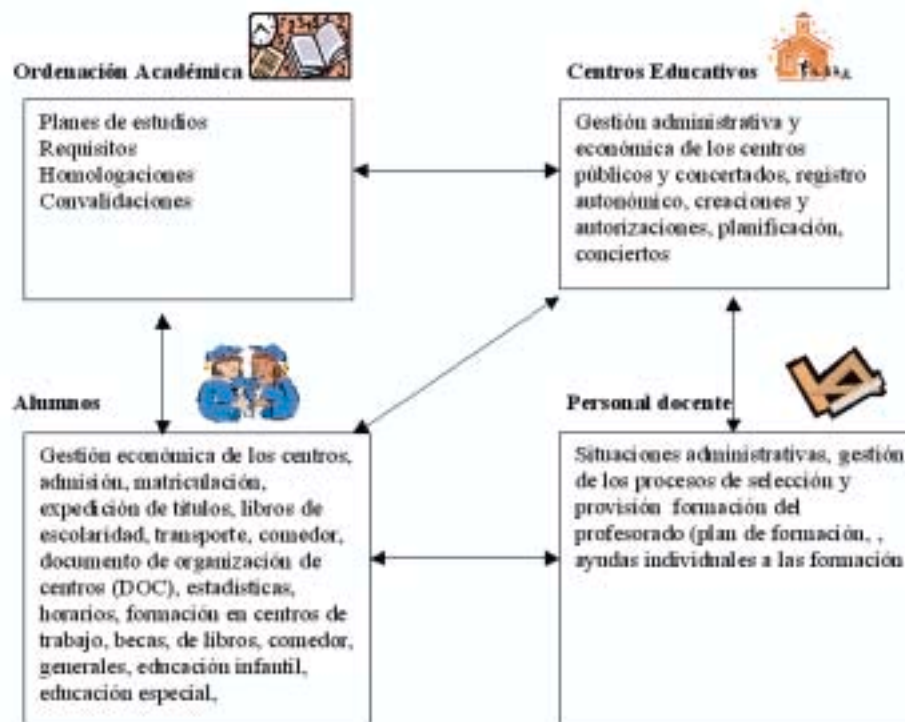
Ordenación Académica

Planes de estudios
Requisitos
Homologaciones
Convalidaciones

Centros Educativos

Gestión administrativa y económica de los centros públicos y concertados, registro autonómico, creaciones y autorizaciones, planificación, conciertos

Alumnos

Gestión económica de los centros, admisión, matriculación, expedición de títulos, libros de escolaridad, transporte, comedor, documento de organización de centros (DOC), estadísticas, horarios, formación en centros de trabajo, becas, de libros, comedor, generales, educación infantil, educación especial,

Personal docente

Situaciones administrativas, gestión de los procesos de selección y provisión formación del profesorado (plan de formación, , ayudas individuales a las formación